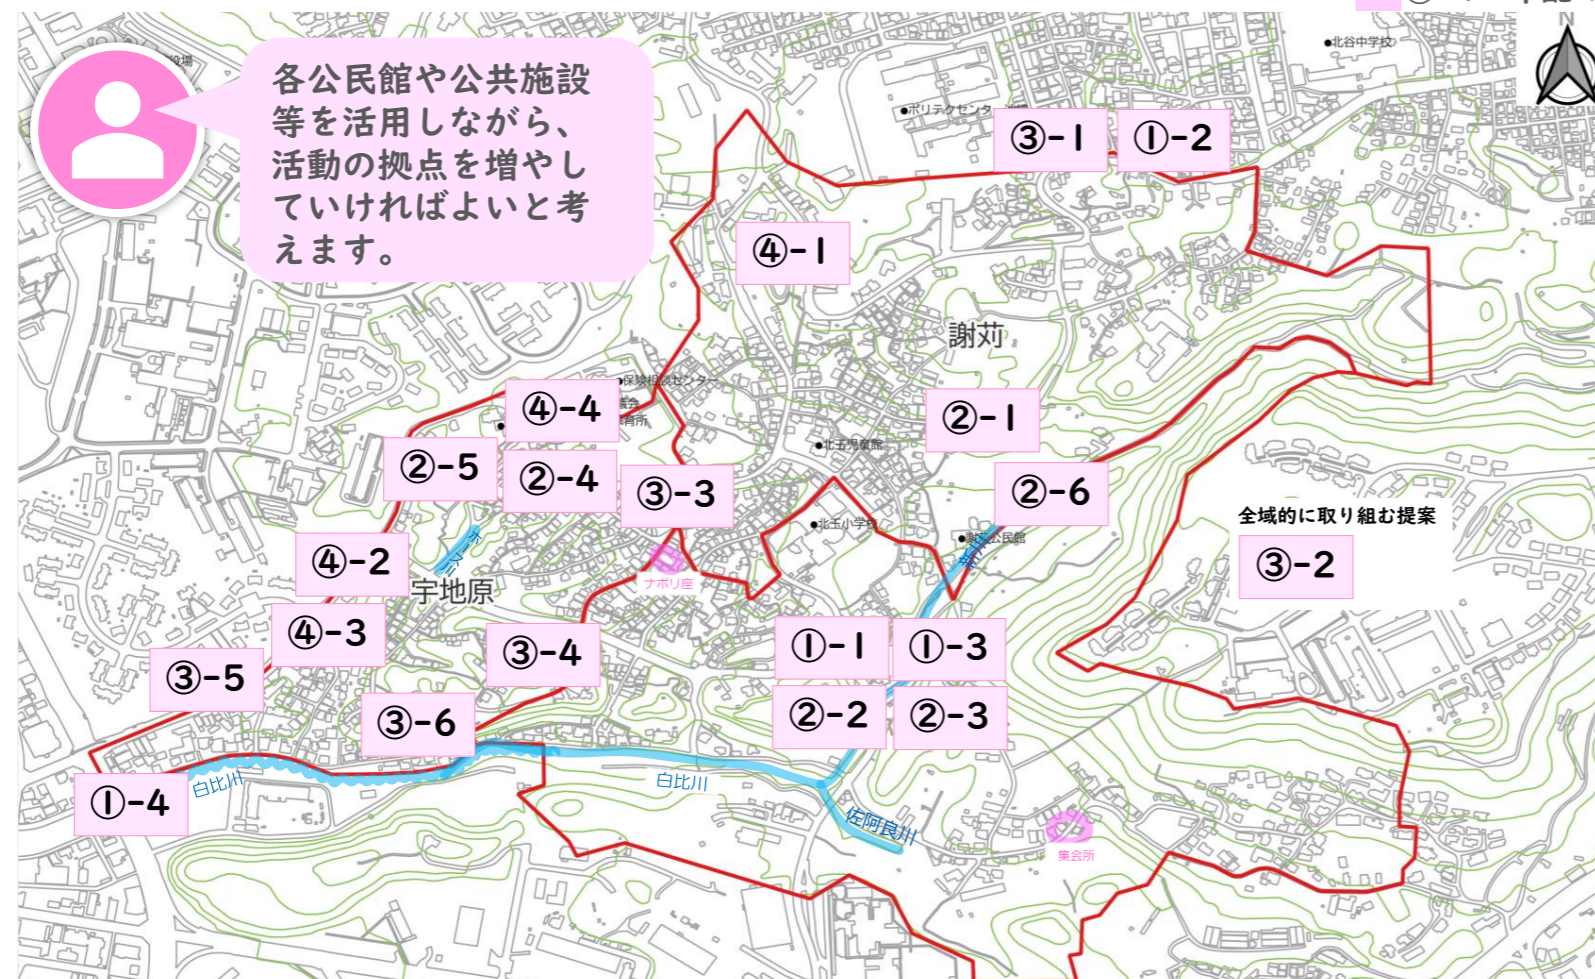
各公民館や公共施設等を活用しながら、活動の拠点を増やしていければよいと考えます。

●北谷中学校

N

●ポリテクセンター

③-1

①-2

④-1

謝苅

●保険相談センター

④-4

②-1

②-5

②-4

●北玉児童館

③-3

②-6

全域的に取り組む提案

③-2

●北玉小学校

●謝苅公民館

④-2

宇地原

ナポリ座

④-3

③-4

①-1

①-3

③-5

②-2

②-3

③-6

白比川

白比川

①-4

佐阿良川

集会所